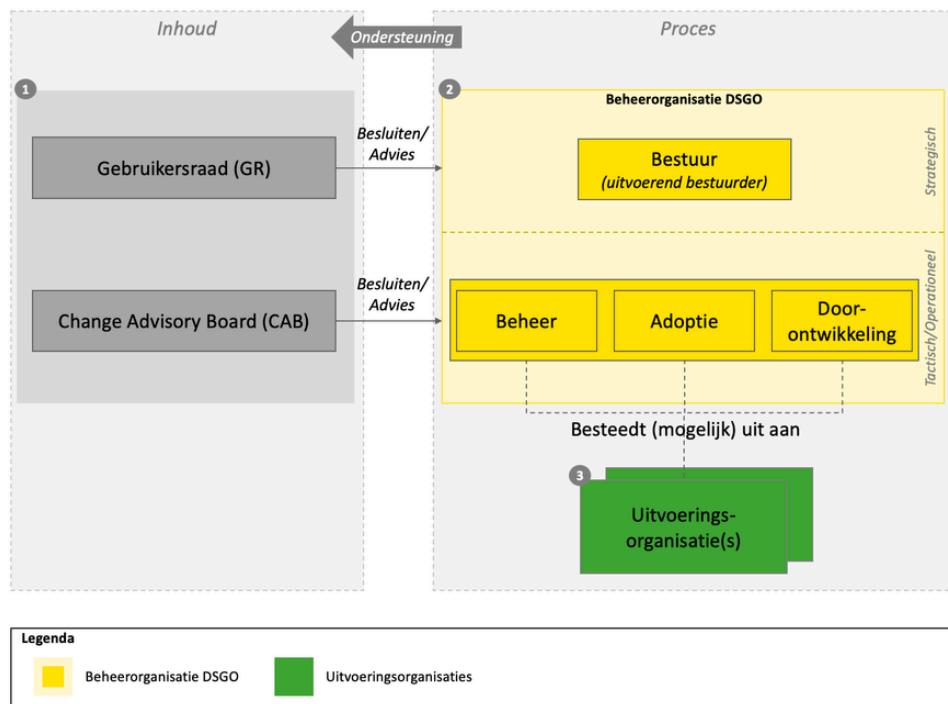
Inhoud

Ondersteuning

Proces

1

Gebruikersraad (GR)

Change Advisory Board (CAB)

Besluiten/ Advies

Besluiten/ Advies

2

Beheerorganisatie DSGO

Bestuur
(uitvoerend bestuurder)

Strategisch

Beheer

Adoptie

Doorontwikkeling

Tactisch/Operationeel

Besteedt (mogelijk) uit aan

3

Uitvoeringsorganisatie(s)

Legenda

Beheerorganisatie DSGO

Uitvoeringsorganisaties